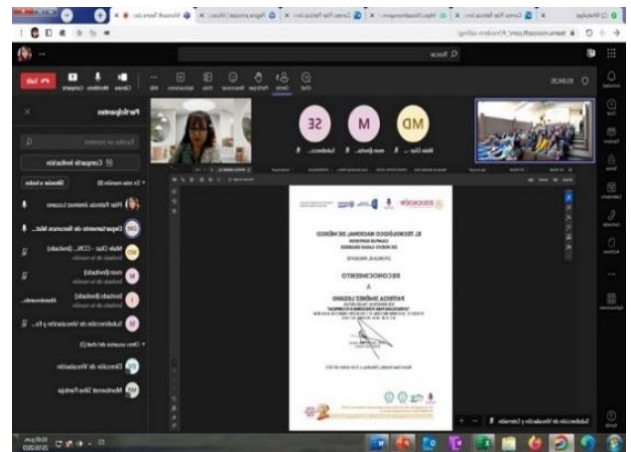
Participantes

Compartir invitación

Silenciar a todos

Pilar Patricia Jiménez Lozano

MD

M

SE

EL TECNOLÓGICO NACIONAL DE MÉXICO

RECONOCIMIENTO

A

PATRICIA JIMÉNEZ LOZANO

Subdirección de Vinculación y Extensión

Dirección de Vinculación

Buscar